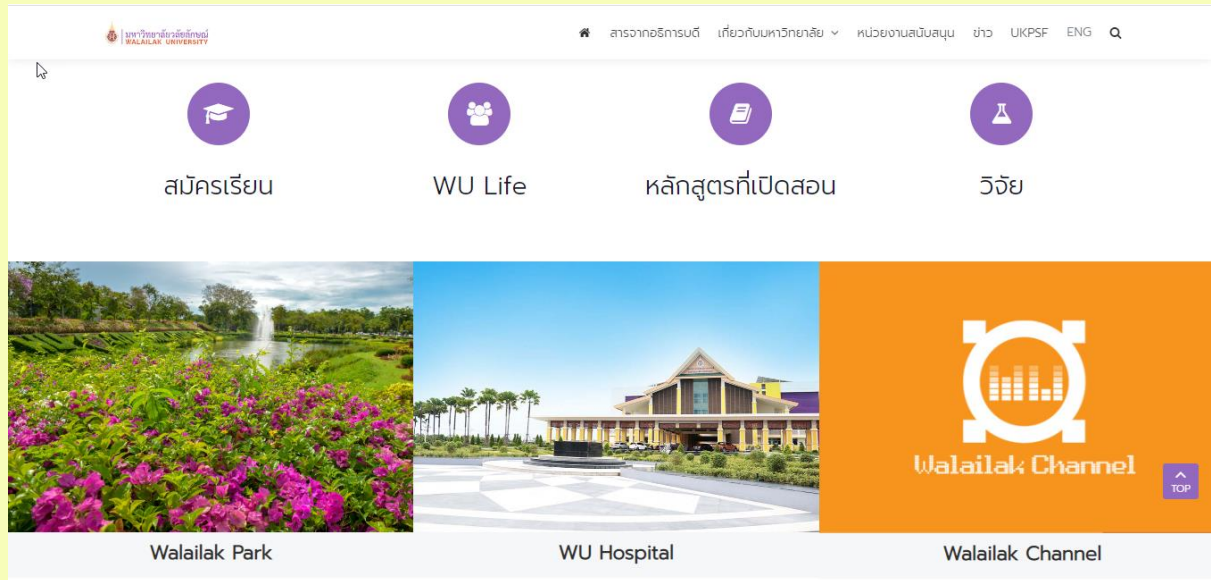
มหาวิทยาลัยวลัยลักษณ์
WALAILAK UNIVERSITY

สารจากอธิการบดี เกี่ยวกับมหาวิทยาลัย หน่วยงานสนับสนุน ข่าว UKPSF ENG

สมัครเรียน

WU Life

หลักสูตรที่เปิดสอน

วิจัย

Walailak Channel

TOP

Walailak Park

WU Hospital

Walailak Channel